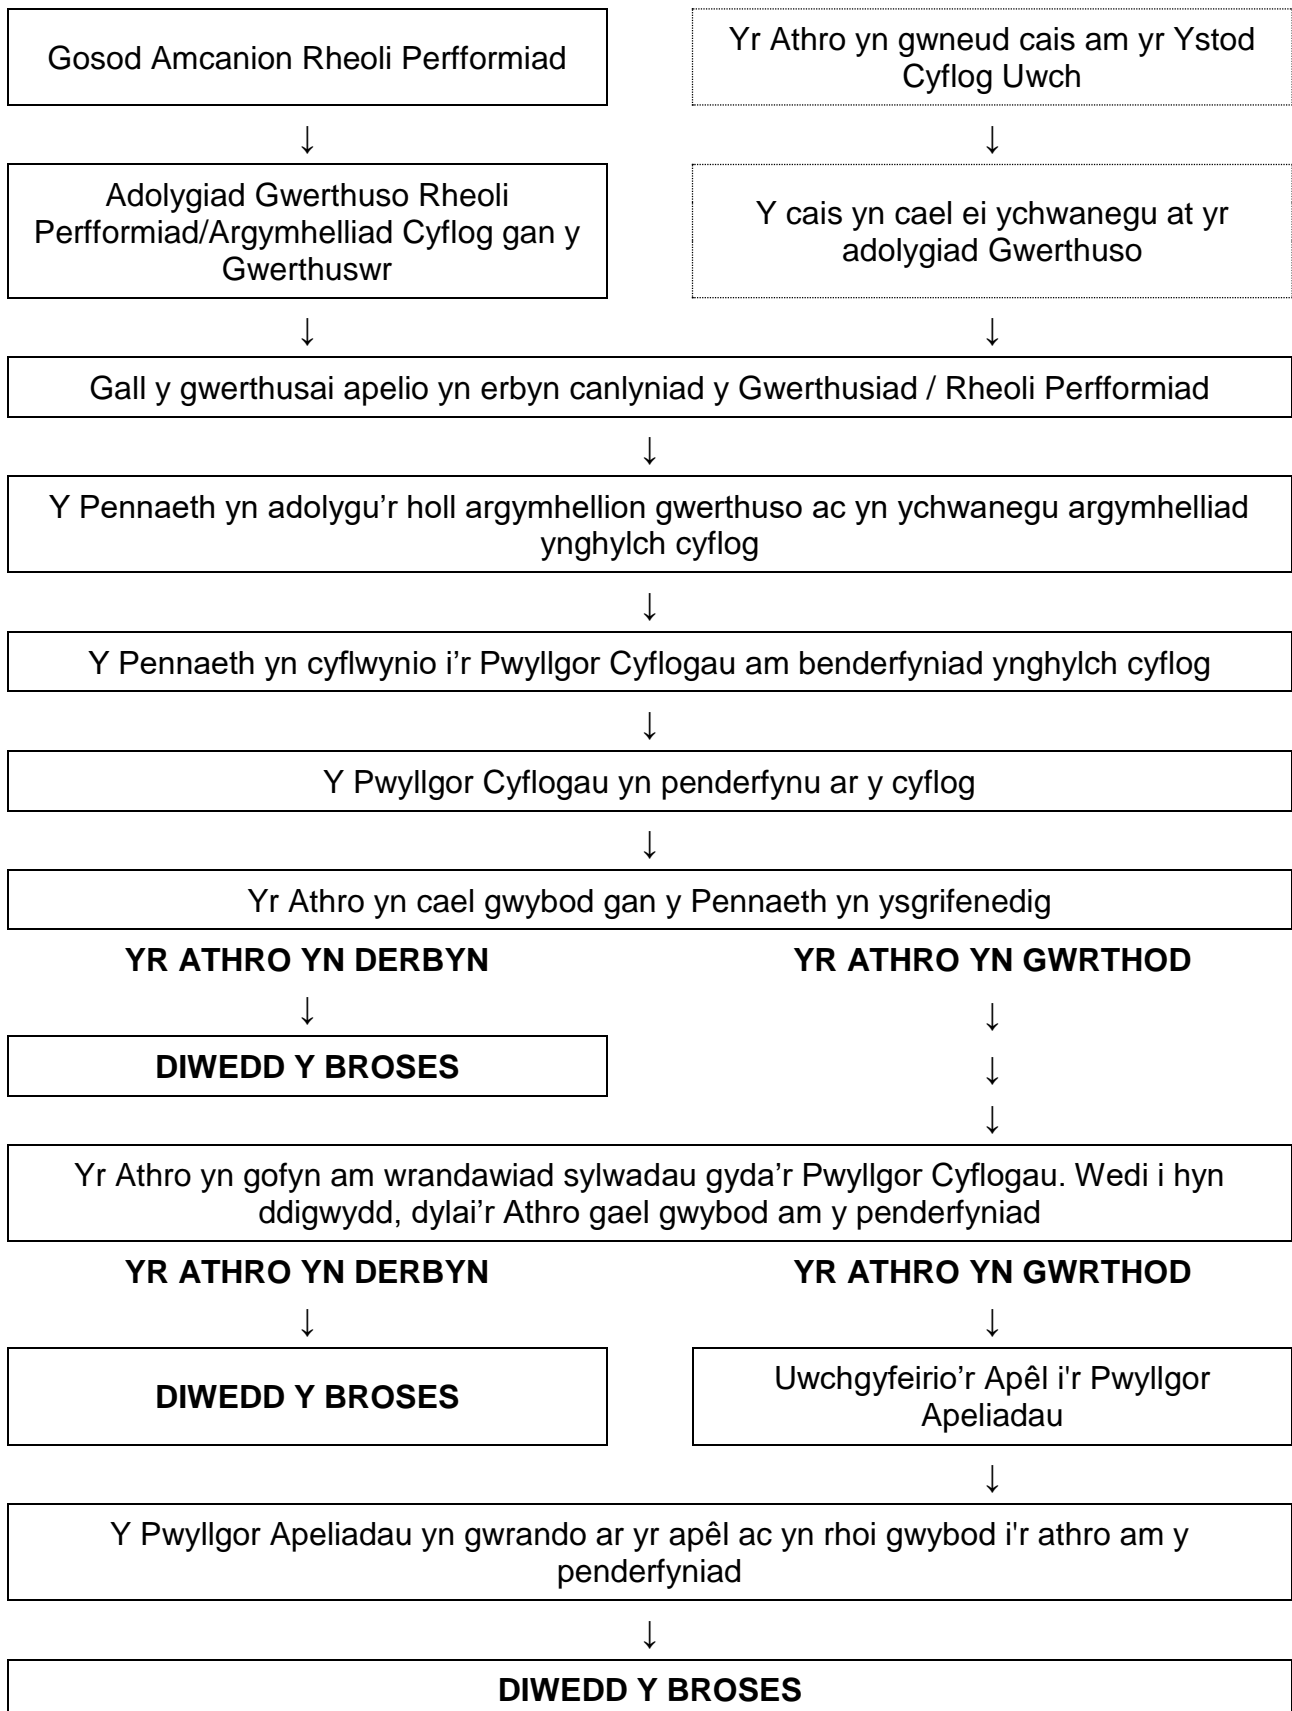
Gosod Amcanion Rheoli Perfformiad

Yr Athro yn gwneud cais am yr Ystod Cyflog Uwch

↓

↓

Adolygiad Gwerthuso Rheoli Perfformiad/Argymhelliad Cyflog gan y Gwerthuswr

Y cais yn cael ei ychwanegu at yr adolygiad Gwerthuso

↓

↓

Gall y gwerthusai apelio yn erbyn canlyniad y Gwerthusiad / Rheoli Perfformiad

↓

Y Pennaeth yn adolygu’r holl argymhellion gwerthuso ac yn ychwanegu argymhelliad ynghylch cyflog

↓

Y Pennaeth yn cyflwynio i’r Pwyllgor Cyflogau am benderfyniad ynghylch cyflog

↓

Y Pwyllgor Cyflogau yn penderfynu ar y cyflog

↓

Yr Athro yn cael gwybod gan y Pennaeth yn ysgrifenedig

**YR ATHRO YN DERBYN**

**YR ATHRO YN GWRTHOD**

↓

**DIWEDD Y BROSES**

↓
↓
↓

Yr Athro yn gofyn am wrandawiad sylwadau gyda’r Pwyllgor Cyflogau. Wedi i hyn ddigwydd, dylai’r Athro gael gwybod am y penderfyniad

**YR ATHRO YN DERBYN**

**YR ATHRO YN GWRTHOD**

↓

↓

**DIWEDD Y BROSES**

Uwchgyfeirio’r Apêl i'r Pwyllgor Apeliadau

↓

Y Pwyllgor Apeliadau yn gwrando ar yr apêl ac yn rhoi gwybod i'r athro am y penderfyniad

↓

**DIWEDD Y BROSES**